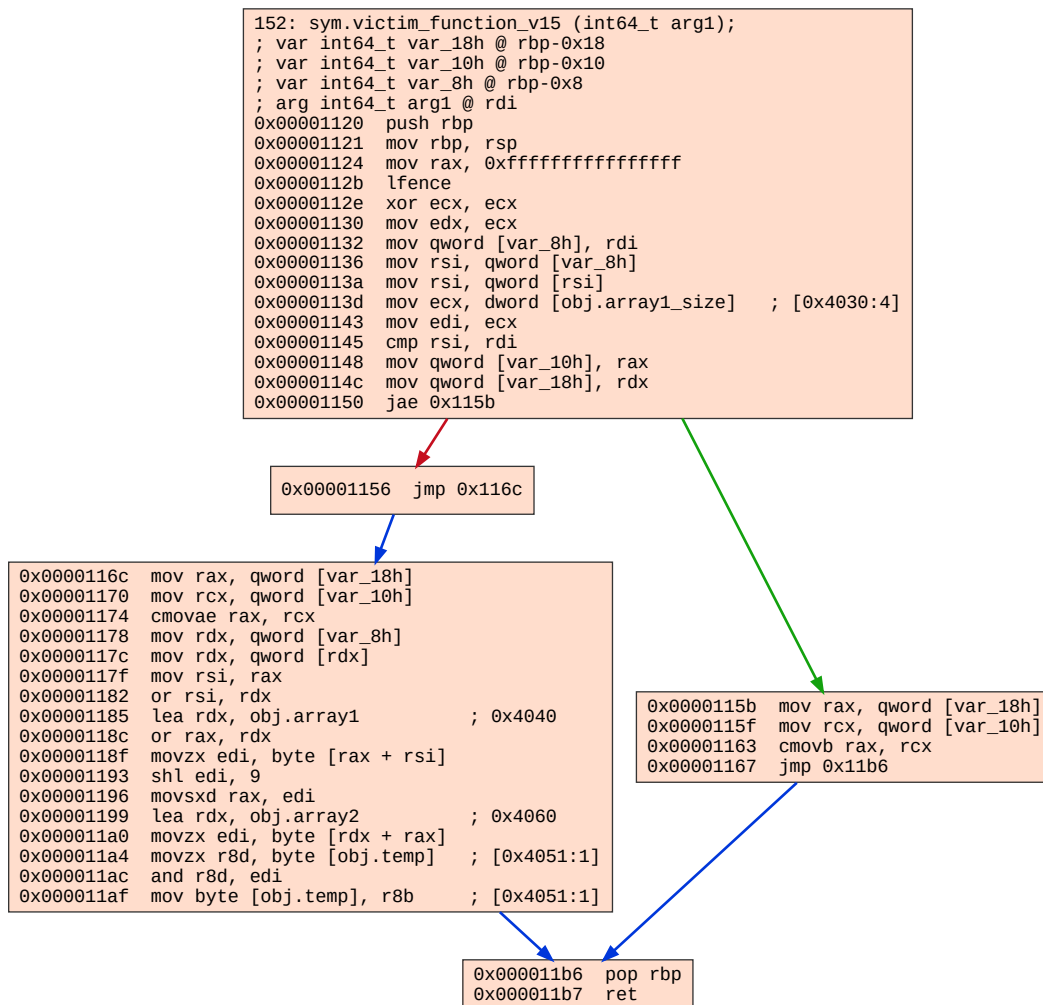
152: sym.victim_function_v15 (int64_t arg1);
; var int64_t var_18h @ rbp-0x18
; var int64_t var_10h @ rbp-0x10
; var int64_t var_8h @ rbp-0x8
; arg int64_t arg1 @ rdi
0x00001120 push rbp
0x00001121 mov rbp, rsp
0x00001124 mov rax, 0xffffffffffffffff
0x0000112b lfence
0x0000112e xor ecx, ecx
0x00001130 mov edx, ecx
0x00001132 mov qword [var_8h], rdi
0x00001136 mov rsi, qword [var_8h]
0x0000113a mov rsi, qword [rsi]
0x0000113d mov ecx, dword [obj.array1_size] ; [0x4030:4]
0x00001143 mov edi, ecx
0x00001145 cmp rsi, rdi
0x00001148 mov qword [var_10h], rax
0x0000114c mov qword [var_18h], rdx
0x00001150 jae 0x115b

0x00001156 jmp 0x116c

0x0000116c mov rax, qword [var_18h]
0x00001170 mov rcx, qword [var_10h]
0x00001174 cmovae rax, rcx
0x00001178 mov rdx, qword [var_8h]
0x0000117c mov rdx, qword [rdx]
0x0000117f mov rsi, rax
0x00001182 or rsi, rdx
0x00001185 lea rdx, obj.array1 ; 0x4040
0x0000118c or rax, rdx
0x0000118f movzx edi, byte [rax + rsi]
0x00001193 shl edi, 9
0x00001196 movsxd rax, edi
0x00001199 lea rdx, obj.array2 ; 0x4060
0x000011a0 movzx edi, byte [rdx + rax]
0x000011a4 movzx r8d, byte [obj.temp] ; [0x4051:1]
0x000011ac and r8d, edi
0x000011af mov byte [obj.temp], r8b ; [0x4051:1]

0x0000115b mov rax, qword [var_18h]
0x0000115f mov rcx, qword [var_10h]
0x00001163 cmovb rax, rcx
0x00001167 jmp 0x11b6

0x000011b6 pop rbp
0x000011b7 ret